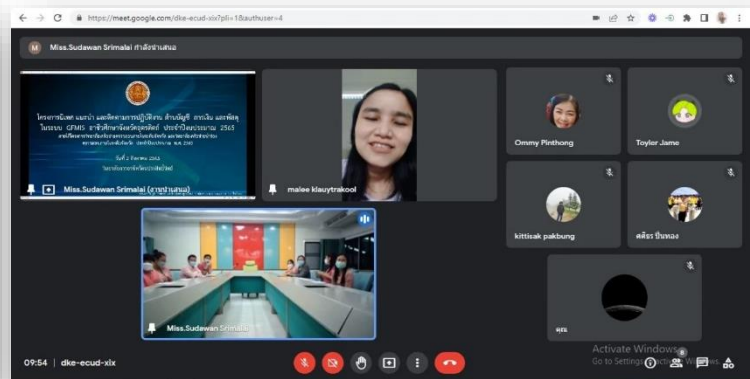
https://meet.google.com/dke-ecud-xix?pli=1&authuser=4

Miss.Sudawan Srimalai กำลังนำเสนอ

โครงการนิเทศ แนะนำ และติดตามการปฏิบัติงาน ด้านบัญชี การเงิน และพัสดุ ในระบบ GFMIS สาขาศึกษาธิการจังหวัดอุตรดิตถ์ ประจำปีงบประมาณ 2563

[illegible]

Miss.Sudawan Srimalai (การนำเสนอ)

malee klauytrakool

Ommy Pinthong

Toyler Jame

kittisak pakbung

ศศิธร ปั่นทอง

Miss.Sudawan Srimalai

คุณ

Activate Windows
Go to Settings to activate Windows.

09:54 | dke-ecud-xix